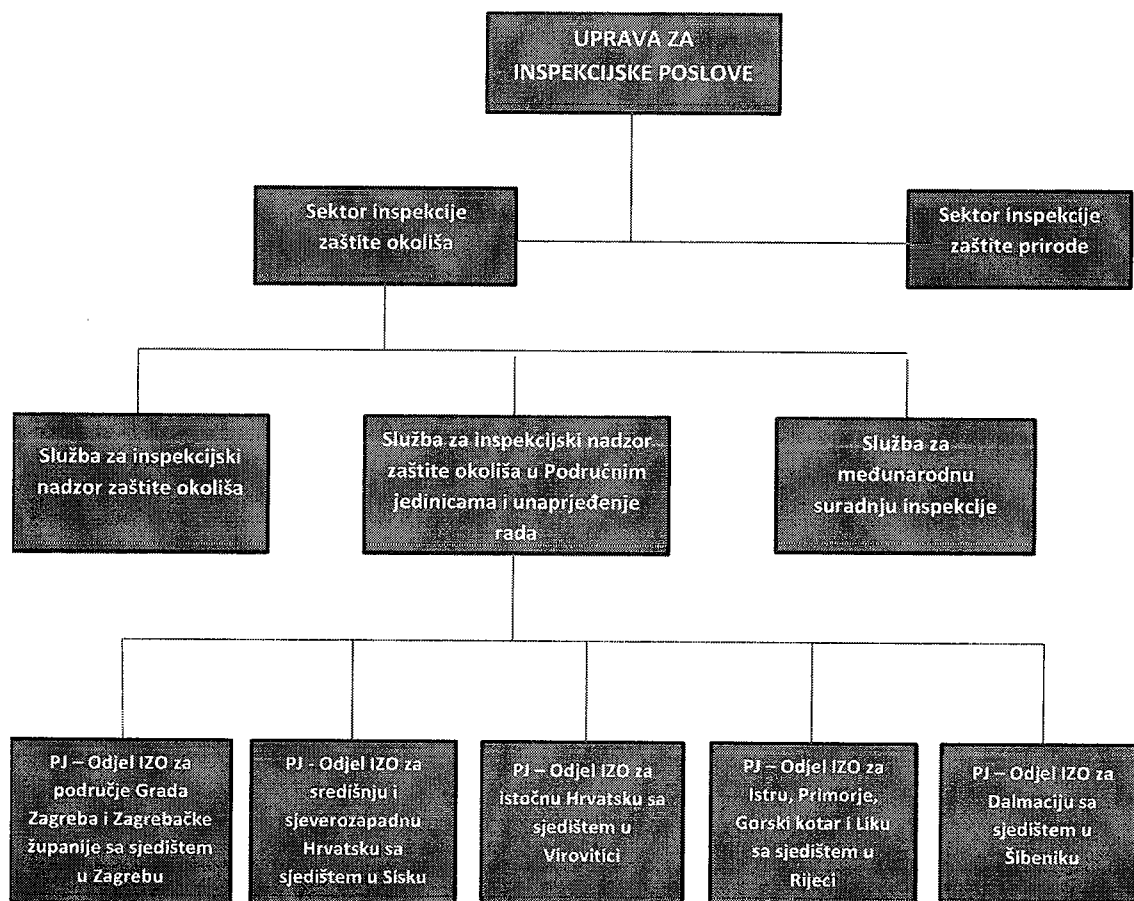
UPRAVA ZA INSPEKCIJSKE POSLOVE

Sektor inspekcije zaštite okoliša

Sektor inspekcije zaštite prirode

Služba za inspekcijski nadzor zaštite okoliša

Služba za inspekcijski nadzor zaštite okoliša u Područnim jedinicama i unaprjeđenje rada

Služba za međunarodnu suradnju inspekcije

PJ – Odjel IZO za područje Grada Zagreba i Zagrebačke županije sa sjedištem u Zagrebu

PJ - Odjel IZO za središnju i sjeverozapadnu Hrvatsku sa sjedištem u Sisku

PJ – Odjel IZO za istočnu Hrvatsku sa sjedištem u Virovitici

PJ – Odjel IZO za Istru, Primorje, Gorski kotar i Liku sa sjedištem u Rijeci

PJ – Odjel IZO za Dalmaciju sa sjedištem u Šibeniku